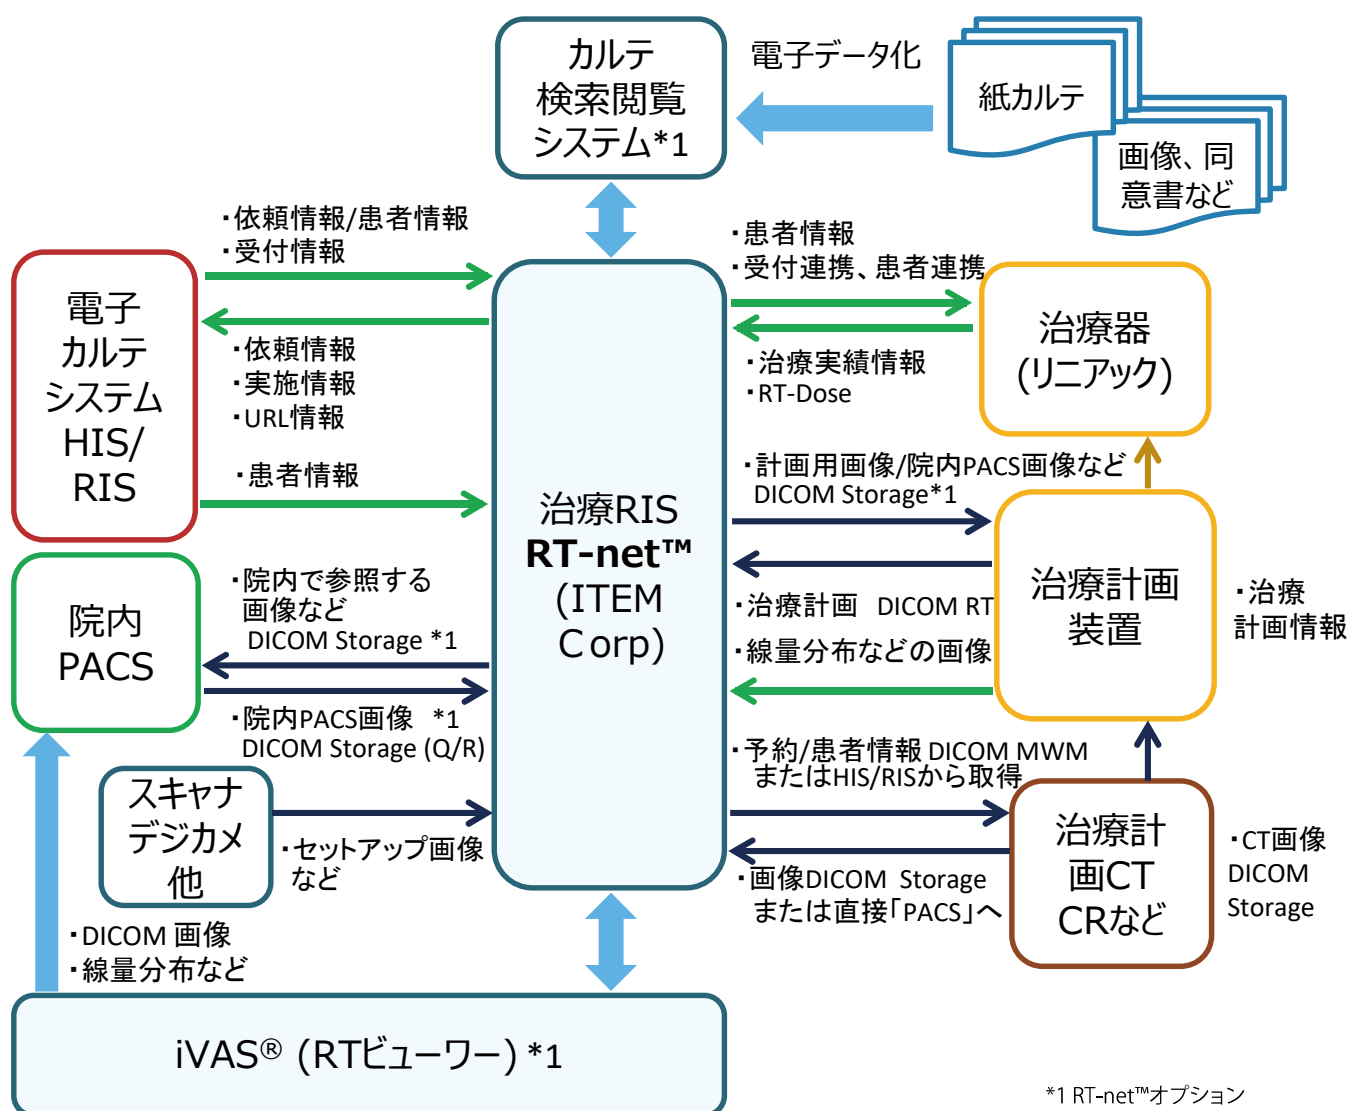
カルテ
検索閲覧
システム*1

電子データ化

紙カルテ

画像、同意書など

・依頼情報/患者情報
・受付情報

・患者情報
・受付連携、患者連携

電子
カルテ
システム
HIS/
RIS

・依頼情報
・実施情報
・URL情報

治療器
(リニアック)

・治療実績情報
・RT-Dose

・患者情報

・計画用画像/院内PACS画像など
DICOM Storage*1

治療RIS
**RT-net™**
(ITEM
Corp)

治療計画
装置

・治療
計画情報

院内
PACS

・院内で参照する
画像など
DICOM Storage *1

・治療計画 DICOM RT

・線量分布などの画像

・院内PACS画像 *1
DICOM Storage (Q/R)

・予約/患者情報 DICOM MWM
またはHIS/RISから取得

スキャナ
デジカメ
他

・セットアップ画像
など

治療計
画CT
CRなど

・CT画像
DICOM
Storage

・画像DICOM Storage
または直接「PACS」へ

・DICOM 画像
・線量分布など

iVAS® (RTビューワー) *1

*1 RT-net™オプション